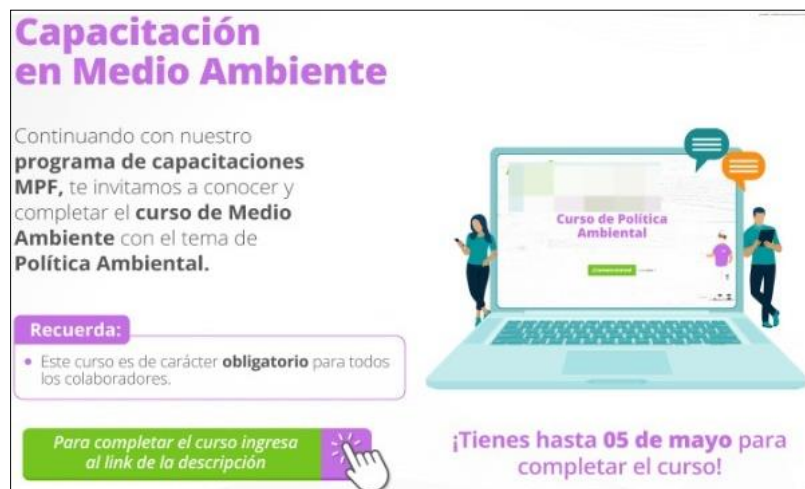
Capacitación en Medio Ambiente

Continuando con nuestro **programa de capacitaciones MPF,** te invitamos a conocer y completar el **curso de Medio Ambiente** con el tema de **Política Ambiental.**

Recuerda:

• Este curso es de carácter **obligatorio** para todos los colaboradores.

Para completar el curso ingresa al link de la descripción

Curso de Política Ambiental

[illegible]

¡Tienes hasta 05 de mayo para completar el curso!